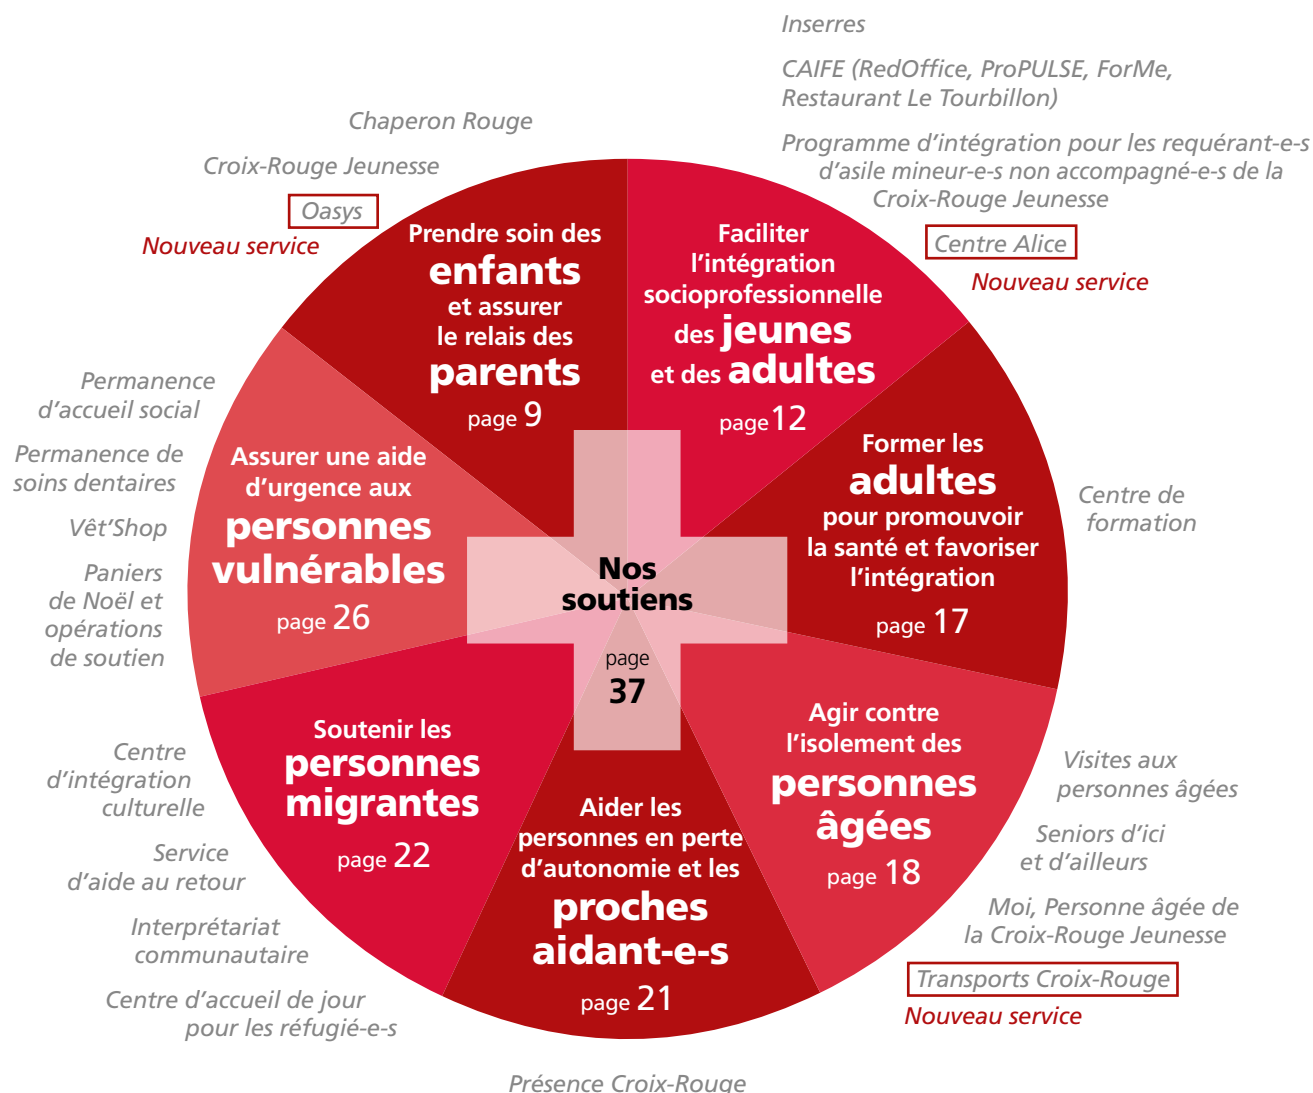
Inserres

CAIFE (RedOffice, ProPULSE, ForMe, Restaurant Le Tourbillon)

Programme d'intégration pour les requérant-e-s d'asile mineur-e-s non accompagné-e-s de la Croix-Rouge Jeunesse

Centre Alice
Nouveau service

Chaperon Rouge

Croix-Rouge Jeunesse

Oasys
Nouveau service

Prendre soin des enfants et assurer le relais des parents
page 9

Faciliter l'intégration socioprofessionnelle des jeunes et des adultes
page 12

Former les adultes pour promouvoir la santé et favoriser l'intégration
page 17

Centre de formation

Permanence d'accueil social

Permanence de soins dentaires

Vêt'Shop

Paniers de Noël et opérations de soutien

Assurer une aide d'urgence aux personnes vulnérables
page 26

Nos soutiens
page 37

Agir contre l'isolement des personnes âgées
page 18

Visites aux personnes âgées

Seniors d'ici et d'ailleurs

Moi, Personne âgée de la Croix-Rouge Jeunesse

Transports Croix-Rouge
Nouveau service

Centre d'intégration culturelle

Service d'aide au retour

Interprétariat communautaire

Centre d'accueil de jour pour les réfugié-e-s

Soutenir les personnes migrantes
page 22

Aider les personnes en perte d'autonomie et les proches aidant-e-s
page 21

Présence Croix-Rouge